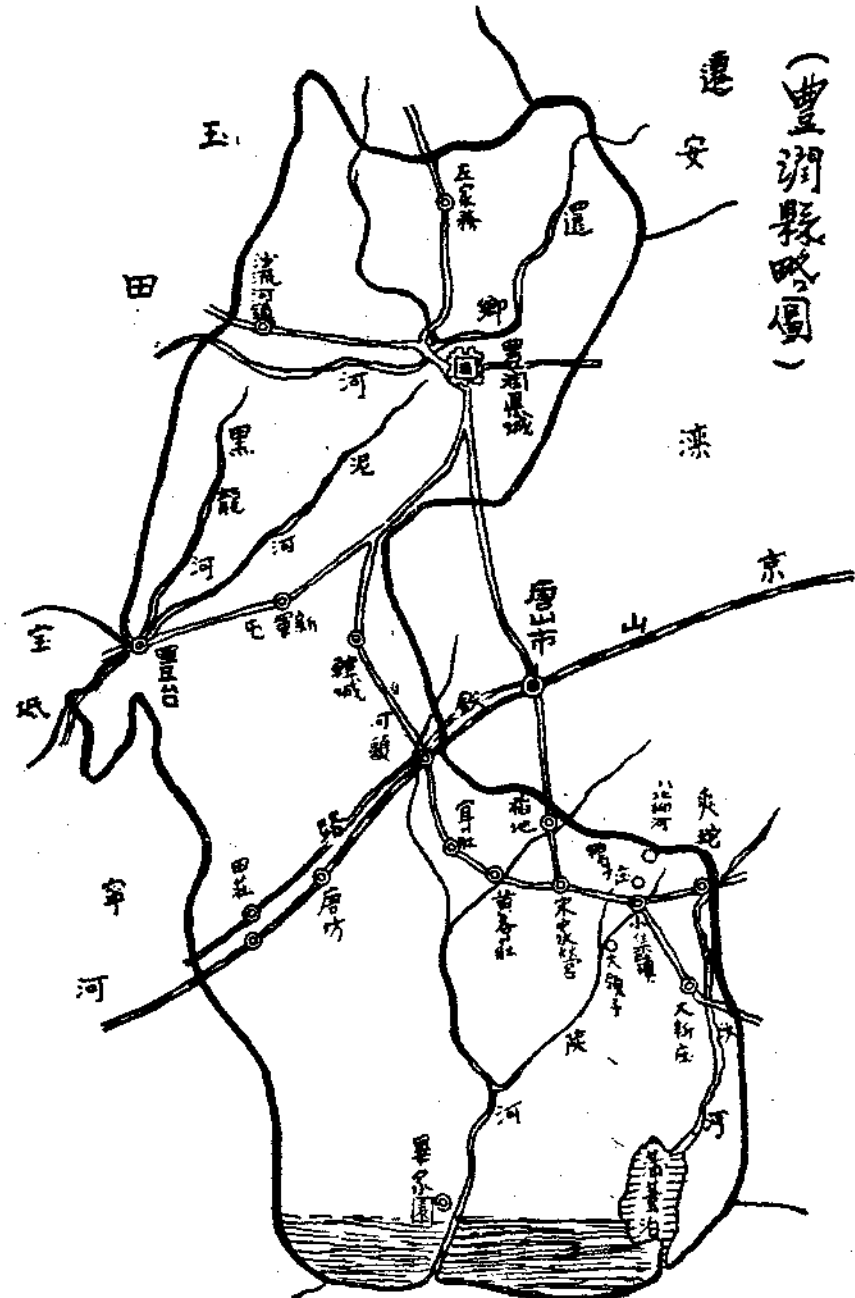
(豐潤縣略圖)

遷

安

玉

田

左家務

還

鄉

沙流河鎮

豐潤縣城

河

黑

龍

河

泥

河

灤

京

唐山市

山

毛家新

豐台

寶

坻

韓城

河頭

鐵

路

胥各庄

稻地

八里河

黄各庄

宋家營

小集鎮

大鎮子

大新庄

田莊

唐坊

寧

河

陡

河

沙

河

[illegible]

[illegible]